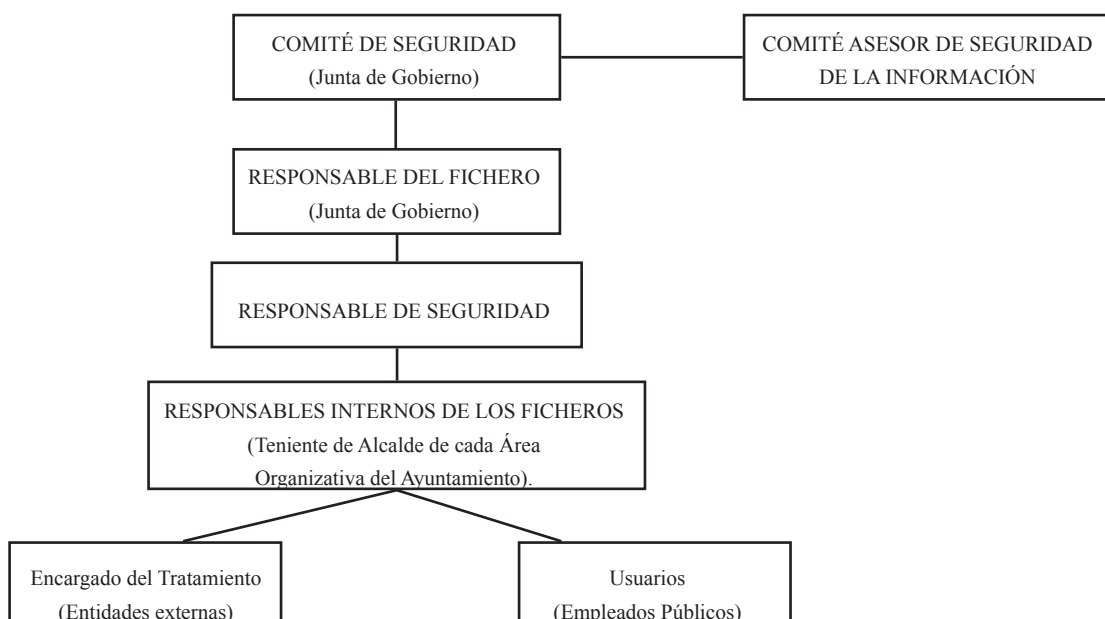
COMITÉ DE SEGURIDAD
(Junta de Gobierno)

COMITÉ ASESOR DE SEGURIDAD
DE LA INFORMACIÓN

RESPONSABLE DEL FICHERO
(Junta de Gobierno)

RESPONSABLE DE SEGURIDAD

RESPONSABLES INTERNOS DE LOS FICHEROS
(Teniente de Alcalde de cada Área Organizativa del Ayuntamiento).

Encargado del Tratamiento
(Entidades externas)

Usuarios
(Empleados Públicos)